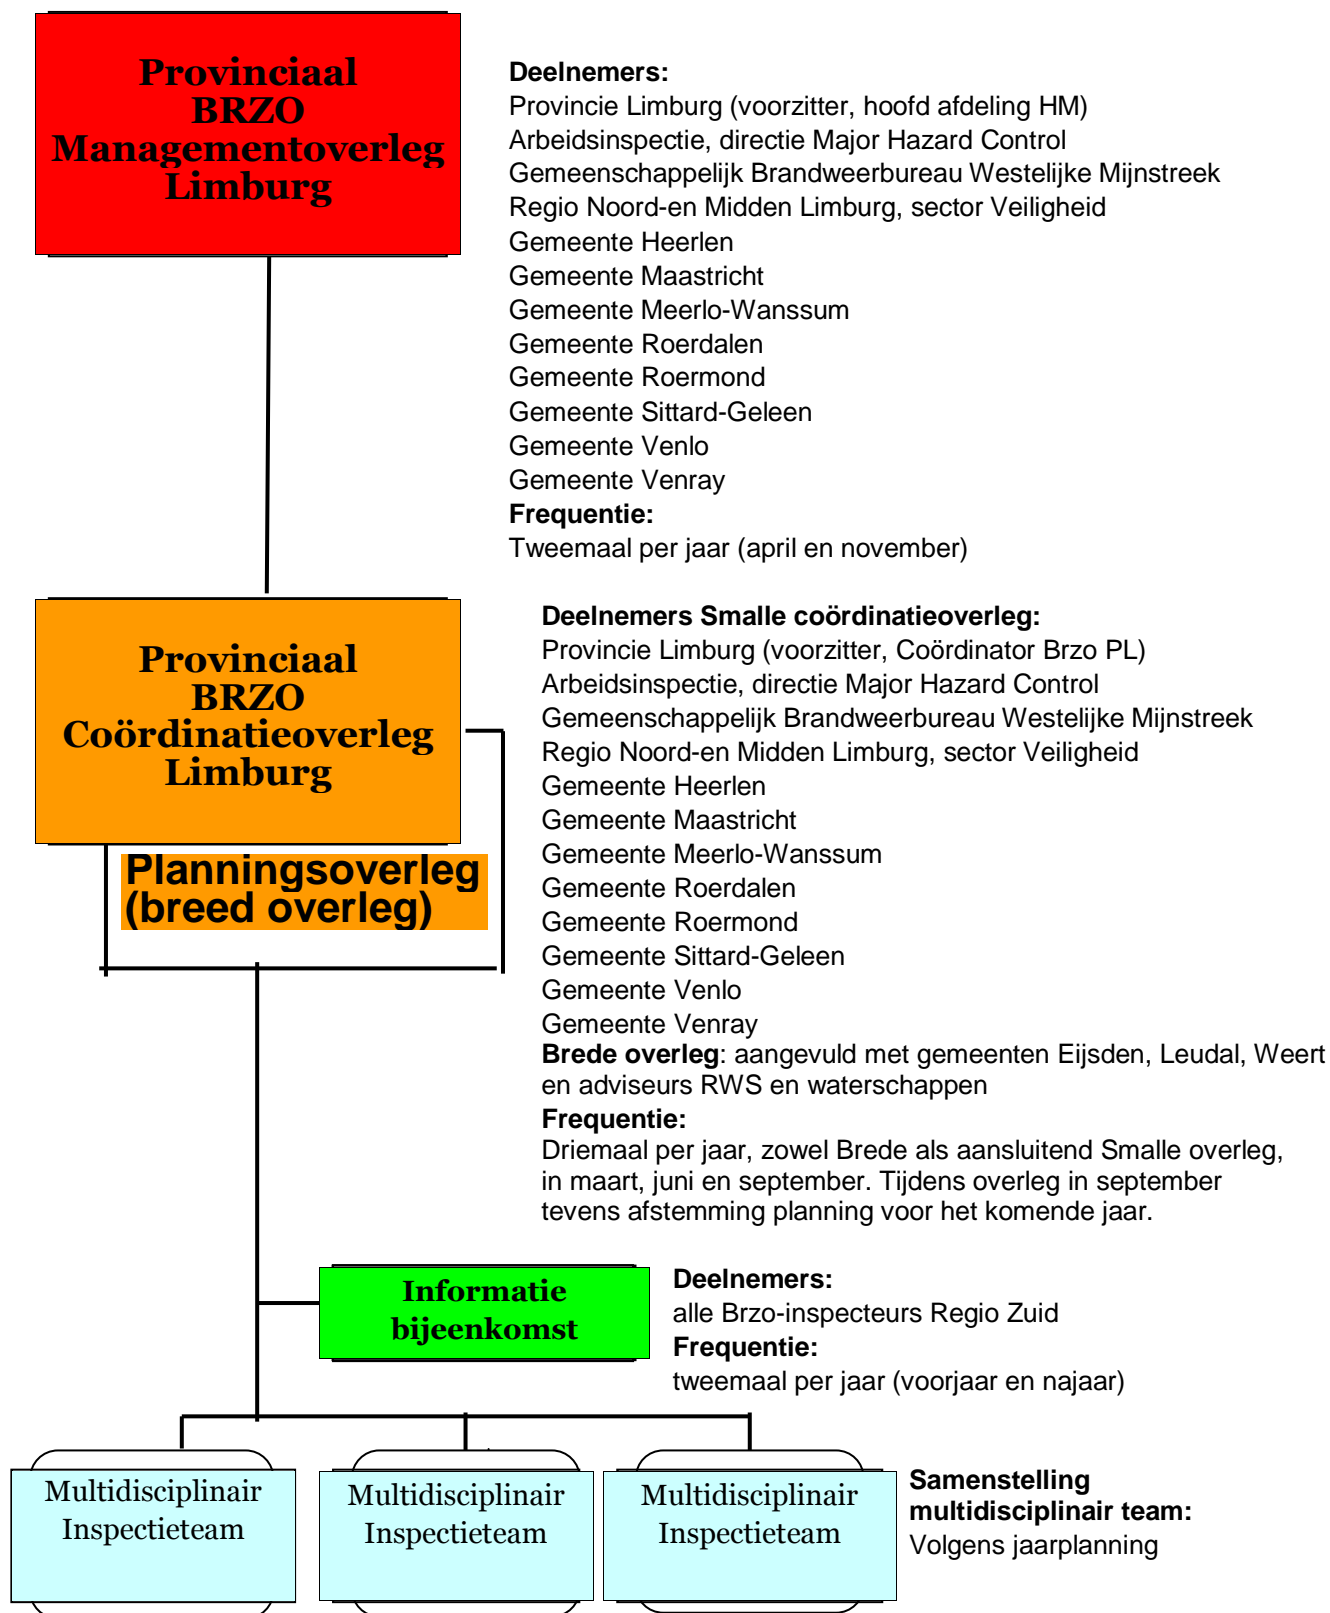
Provinciaal BRZO Managementoverleg Limburg

Deelnemers:
Provincie Limburg (voorzitter, hoofd afdeling HM)
Arbeidsinspectie, directie Major Hazard Control
Gemeenschappelijk Brandweerbureau Westelijke Mijnstreek
Regio Noord-en Midden Limburg, sector Veiligheid
Gemeente Heerlen
Gemeente Maastricht
Gemeente Meerlo-Wanssum
Gemeente Roerdalen
Gemeente Roermond
Gemeente Sittard-Geleen
Gemeente Venlo
Gemeente Venray
Frequentie:
Tweemaal per jaar (april en november)

Provinciaal BRZO Coördinatieoverleg Limburg

Planningsoverleg (breed overleg)

Deelnemers Smalle coördinatieoverleg:
Provincie Limburg (voorzitter, Coördinator Brzo PL)
Arbeidsinspectie, directie Major Hazard Control
Gemeenschappelijk Brandweerbureau Westelijke Mijnstreek
Regio Noord-en Midden Limburg, sector Veiligheid
Gemeente Heerlen
Gemeente Maastricht
Gemeente Meerlo-Wanssum
Gemeente Roerdalen
Gemeente Roermond
Gemeente Sittard-Geleen
Gemeente Venlo
Gemeente Venray
Brede overleg: aangevuld met gemeenten Eijsden, Leudal, Weert en adviseurs RWS en waterschappen
Frequentie:
Driemaal per jaar, zowel Brede als aansluitend Smalle overleg, in maart, juni en september. Tijdens overleg in september tevens afstemming planning voor het komende jaar.

Informatie bijeenkomst

Deelnemers:
alle Brzo-inspecteurs Regio Zuid
Frequentie:
tweemaal per jaar (voorjaar en najaar)

Multidisciplinair Inspectieteam

Multidisciplinair Inspectieteam

Multidisciplinair Inspectieteam

Samenstelling multidisciplinair team:
Volgens jaarplanning